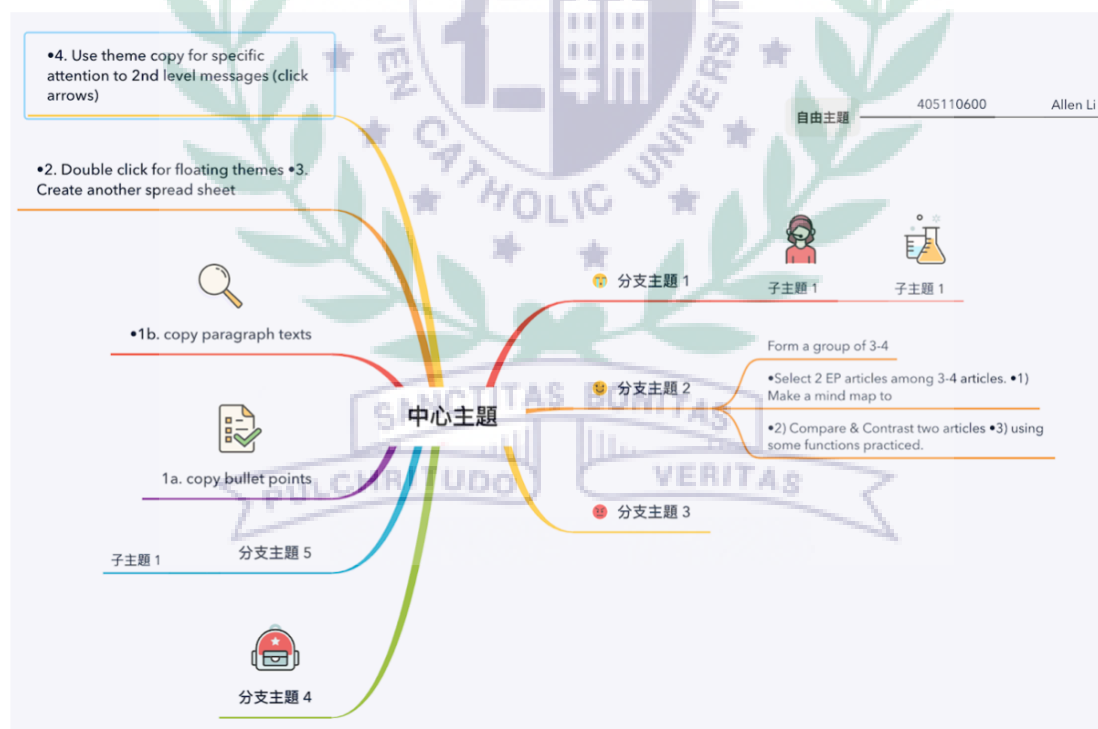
•4. Use theme copy for specific attention to 2nd level messages (click arrows)

•2. Double click for floating themes •3. Create another spread sheet

•1b. copy paragraph texts

1a. copy bullet points

子主題 1

分支主題 5

分支主題 4

中心主題

自由主題

405110600

Allen Li

分支主題 1

子主題 1

子主題 1

分支主題 2

Form a group of 3-4

•Select 2 EP articles among 3-4 articles. •1) Make a mind map to

•2) Compare & Contrast two articles •3) using some functions practiced.

分支主題 3

JEN CATHOLIC UNIVERSITY

SANCTITAS BONITAS

PULCHRITUDO

VERITAS